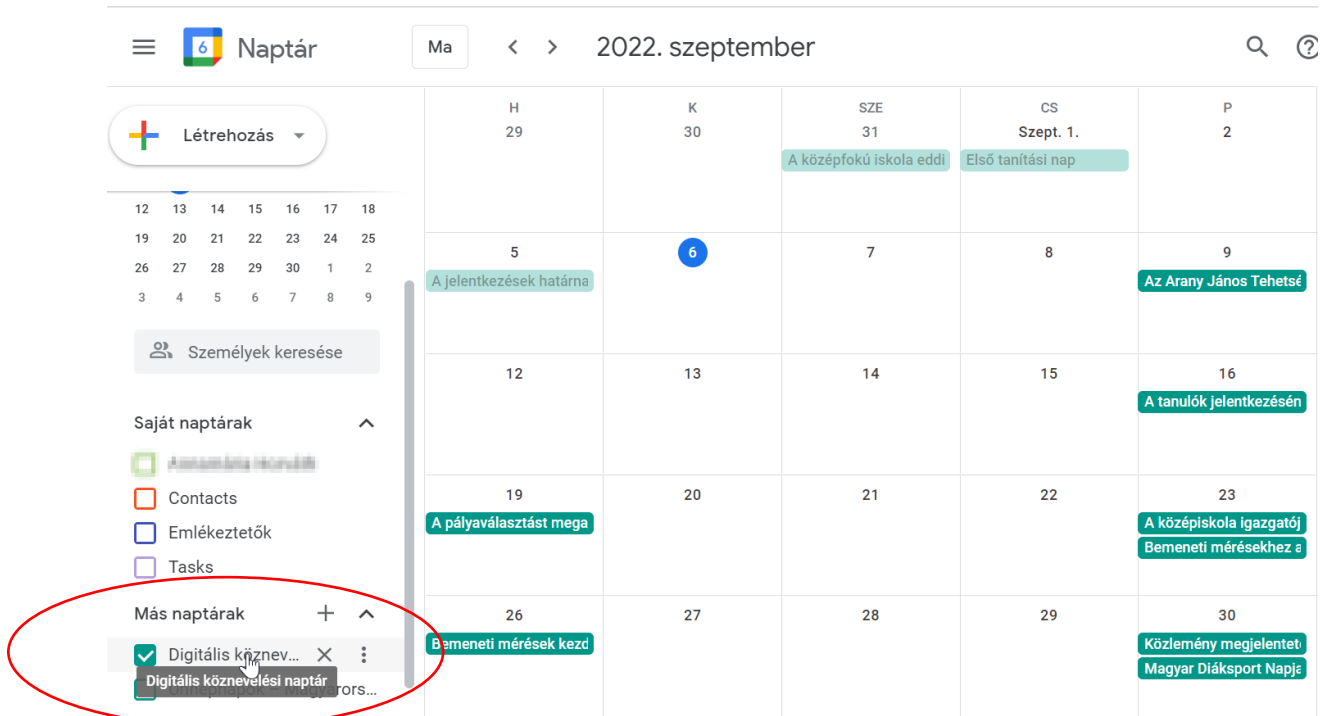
Naptár

Ma

2022. szeptember

Létrehozás

| | | | | | | |
|---|---|---|---|---|---|---|
| 12 | 13 | 14 | 15 | 16 | 17 | 18 |
| 19 | 20 | 21 | 22 | 23 | 24 | 25 |
| 26 | 27 | 28 | 29 | 30 | 1 | 2 |
| 3 | 4 | 5 | 6 | 7 | 8 | 9 |

Személyek keresése

Saját naptárak

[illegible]

Contacts

Emlékeztetők

Tasks

Más naptárak

Digitális köznev...

Digitális köznevelési naptár

Ünnepnapok – Magyarors...

| H | K | SZE | CS | P |
|---|---|---|---|---|
| 29 | 30 | 31 A középfokú iskola eddi | Szept. 1. Első tanítási nap | 2 |
| 5 A jelentkezések határna | 6 | 7 | 8 | 9 Az Arany János Tehetsé |
| 12 | 13 | 14 | 15 | 16 A tanulók jelentkezésén |
| 19 A pályaválasztást mega | 20 | 21 | 22 | 23 A középiskola igazgatój Bemeneti mérésekhez a |
| 26 Bemeneti mérések kezd | 27 | 28 | 29 | 30 Közlemény megjelentet Magyar Diáksport Napja |